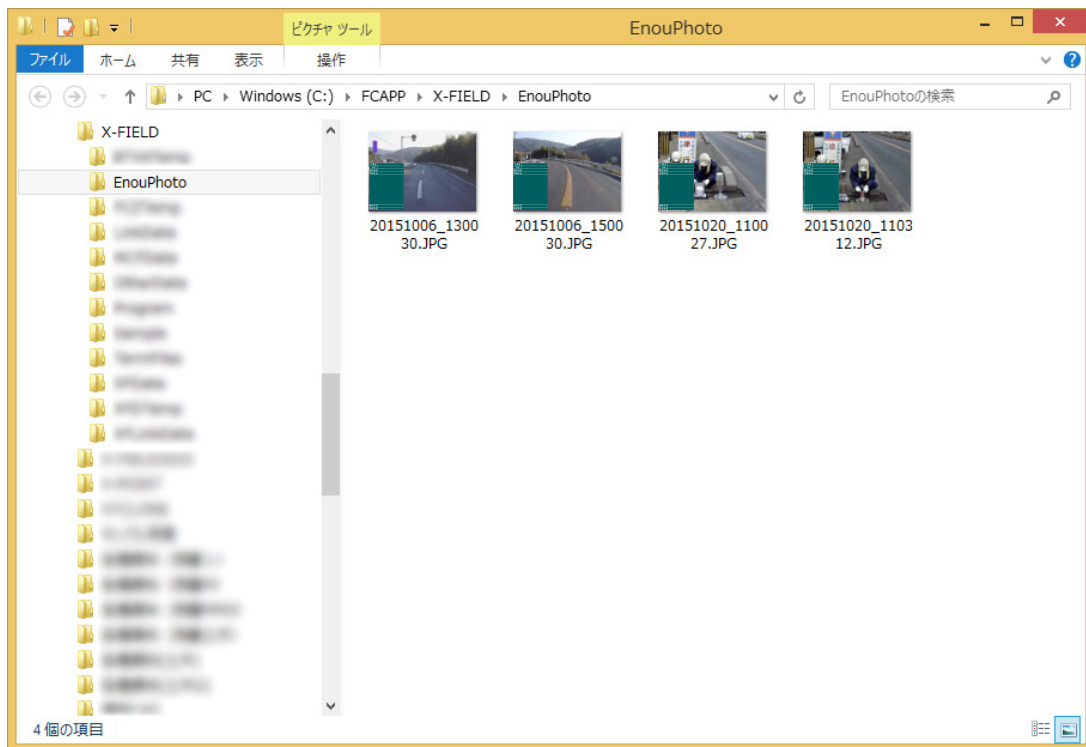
ピクチャ ツール
EnouPhoto
ファイル ホーム 共有 表示 操作
PC ▸ Windows (C:) ▸ FCAPP ▸ X-FIELD ▸ EnouPhoto
EnouPhotoの検索

X-FIELD
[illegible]
EnouPhoto
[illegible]
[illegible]
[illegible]
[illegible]
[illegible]
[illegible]
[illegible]
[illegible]
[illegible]
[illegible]
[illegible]
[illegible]
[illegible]
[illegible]
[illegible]
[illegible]
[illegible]
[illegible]
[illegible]
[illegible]
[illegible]

20151006_130030.JPG
20151006_150030.JPG
20151020_110027.JPG
20151020_110312.JPG

4 個の項目